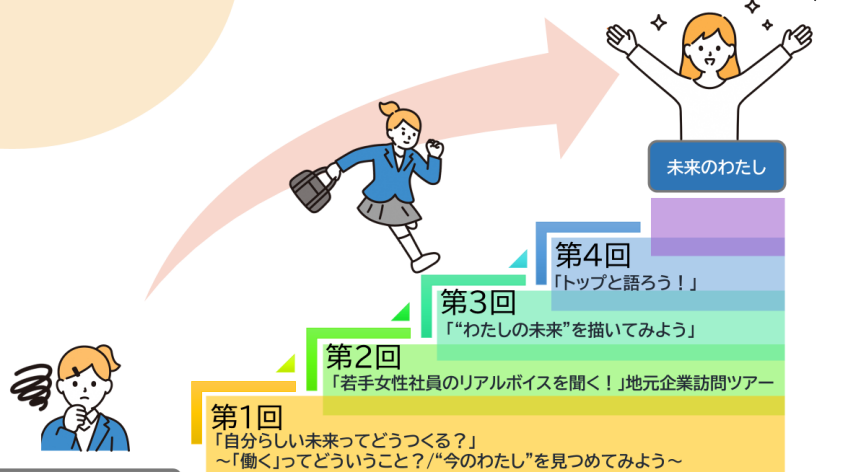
未来のわたし

第4回
「トップと語ろう！」

第3回
「“わたしの未来”を描いてみよう」

第2回
「若手女性社員のリアルボイスを聞く！」地元企業訪問ツアー

第1回
「自分らしい未来ってどうつくる？」
～「働く」ってどういうこと？/“今のわたし”を見つめてみよう～